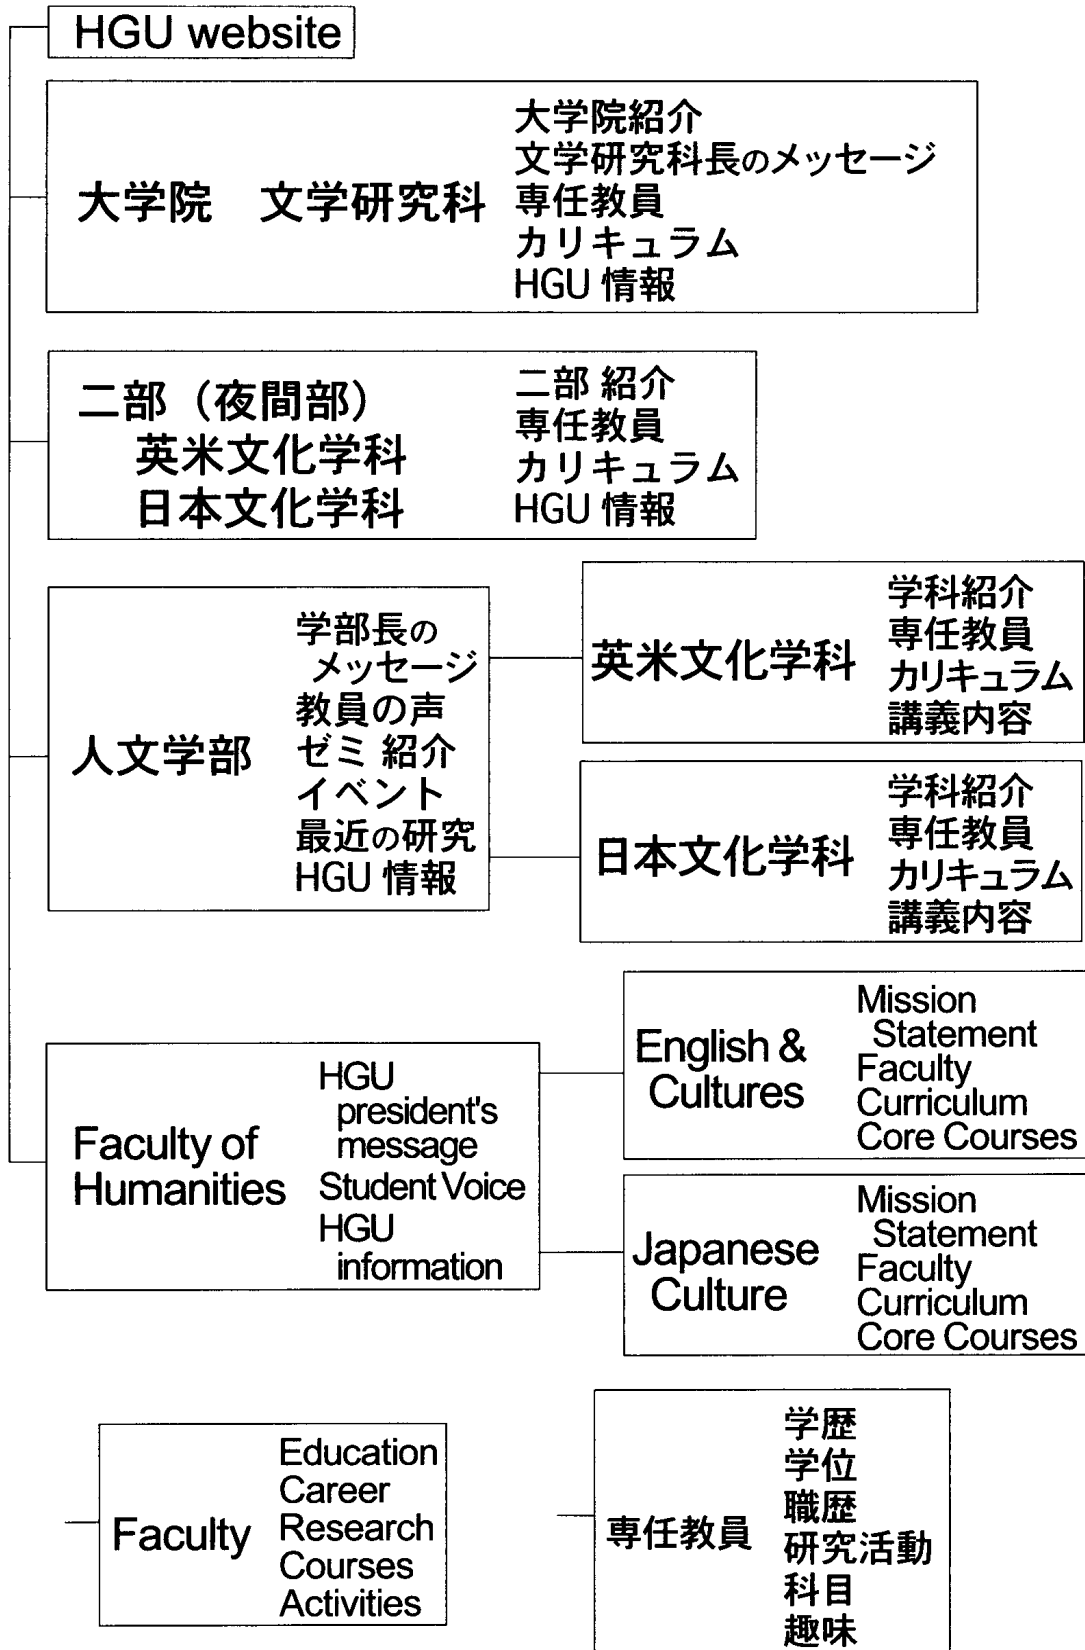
HGU website

大学院　文学研究科
大学院紹介
文学研究科長のメッセージ
専任教員
カリキュラム
HGU 情報

二部（夜間部）
英米文化学科
日本文化学科
二部 紹介
専任教員
カリキュラム
HGU 情報

人文学部
学部長のメッセージ
教員の声
ゼミ 紹介
イベント
最近の研究
HGU 情報

英米文化学科
学科紹介
専任教員
カリキュラム
講義内容

日本文化学科
学科紹介
専任教員
カリキュラム
講義内容

Faculty of Humanities
HGU president's message
Student Voice
HGU information

English & Cultures
Mission Statement
Faculty
Curriculum
Core Courses

Japanese Culture
Mission Statement
Faculty
Curriculum
Core Courses

Faculty
Education
Career
Research
Courses
Activities

専任教員
学歴
学位
職歴
研究活動
科目
趣味